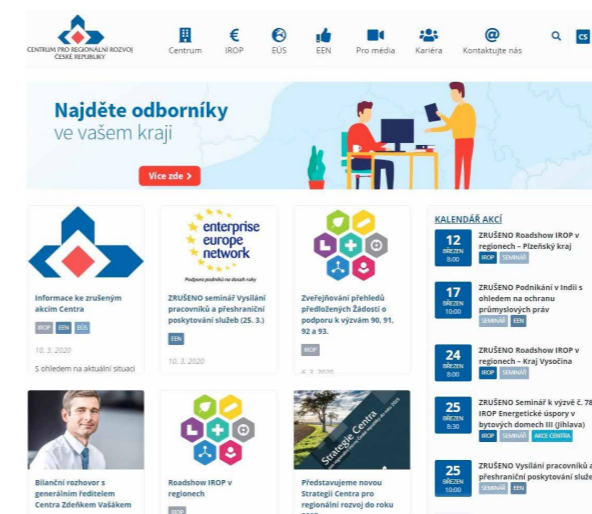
CENTRUM PRO REGIONÁLNÍ ROZVOJ ČESKÉ REPUBLIKY

Centrum IROP EÚS EEN Pro média Kariéra Kontaktujte nás CS

Najděte odborníky ve vašem kraji

Více zde >

Informace ke zrušeným akcím Centra

IROP EEN EÚS

10. 3. 2020

S ohledem na aktuální situaci

enterprise europe network

Podpora podnikání na dosah ruky

ZRUŠENO seminář Vysílání pracovníků a přeshraniční poskytování služeb (25. 3.)

EEN

10. 3. 2020

Zveřejňování přehledů předložených Žádostí o podporu k výzvám 90, 91, 92 a 93.

IROP

6. 3. 2020

KALENDÁŘ AKCÍ

12 BŘEZEN 8:00 ZRUŠENO Roadshow IROP v regionech – Plzeňský kraj IROP SEMINÁŘ

17 BŘEZEN 10:00 ZRUŠENO Podnikání v Indii s ohledem na ochranu průmyslových práv SEMINÁŘ EEN

24 BŘEZEN 8:00 ZRUŠENO Roadshow IROP v regionech – Kraj Vysočina IROP SEMINÁŘ

25 BŘEZEN 8:30 ZRUŠENO Seminář k výzvě č. 78 IROP Energetické úspory v bytových domech III (Jihlava) IROP SEMINÁŘ AKCE CENTRA

25 BŘEZEN 10:00 ZRUŠENO Vysílání pracovníků a přeshraniční poskytování služe

Bilanční rozhovor s generálním ředitelem Centra Zdeňkem Vašákem

Roadshow IROP v regionech

IROP

Strategie Centra

Představujeme novou Strategii Centra pro regionální rozvoj do roku 2025